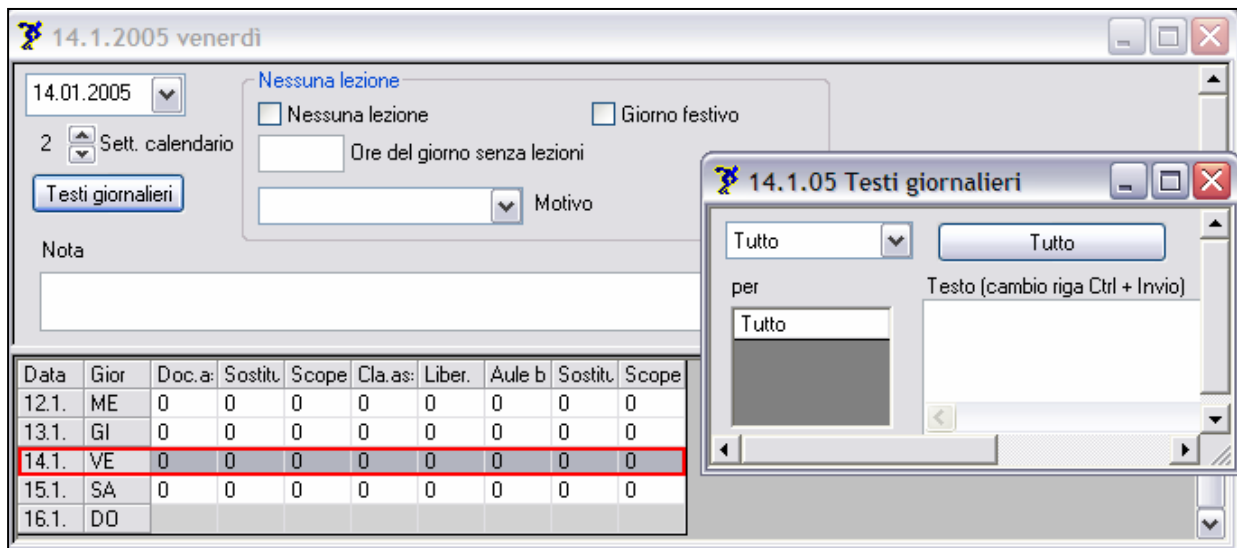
14.1.2005 venerdì

14.01.2005

2 Sett. calendario

Testi giornalieri

Nessuna lezione

Nessuna lezione

Giorno festivo

Ore del giorno senza lezioni

Motivo

Nota

| Data | Gior | Doc.a: | Sostitu | Scope | Cla.as: | Liber. | Aule b | Sostitu | Scope |
|---|---|---|---|---|---|---|---|---|---|
| 12.1. | ME | 0 | 0 | 0 | 0 | 0 | 0 | 0 | 0 |
| 13.1. | GI | 0 | 0 | 0 | 0 | 0 | 0 | 0 | 0 |
| 14.1. | VE | 0 | 0 | 0 | 0 | 0 | 0 | 0 | 0 |
| 15.1. | SA | 0 | 0 | 0 | 0 | 0 | 0 | 0 | 0 |
| 16.1. | DO | | | | | | | | |

14.1.05 Testi giornalieri

Tutto

Tutto

per

Testo (cambio riga Ctrl + Invio)

Tutto